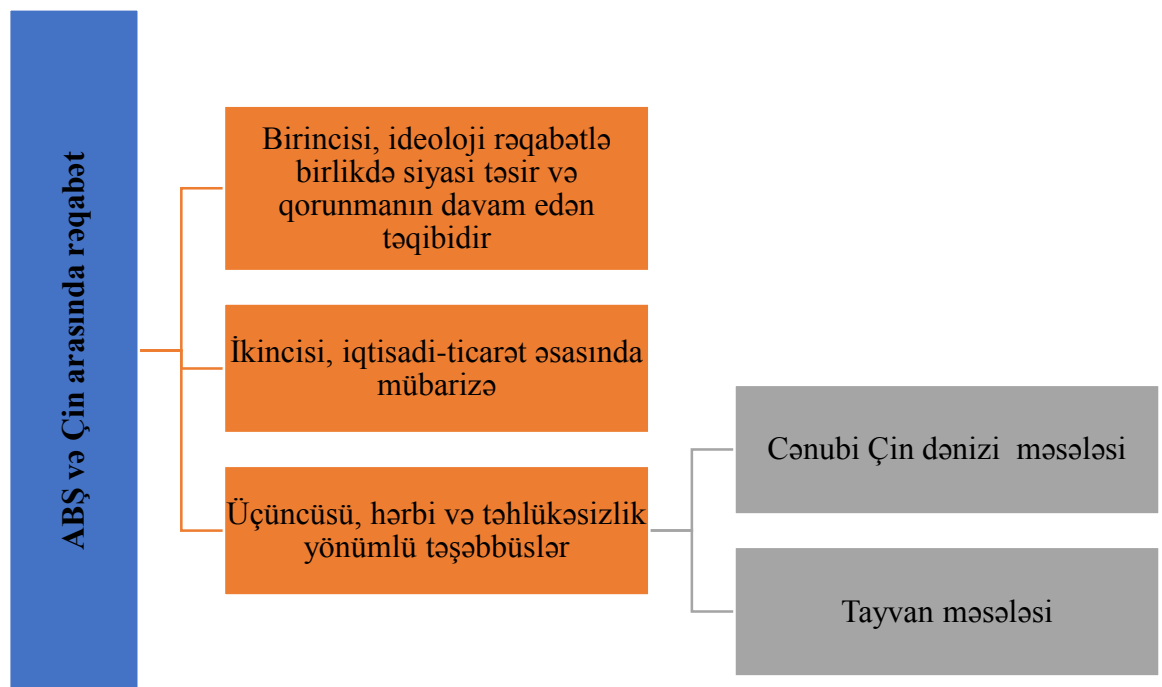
ABŞ və Çin arasında rəqabət

Birincisi, ideoloji rəqabətlə birlikdə siyasi təsir və qorunmanın davam edən təqibidir

İkincisi, iqtisadi-ticarət əsasında mübarizə

Üçüncüsü, hərbi və təhlükəsizlik yönümlü təşəbbüslər

Cənubi Çin dənizi məsələsi

Tayvan məsələsi